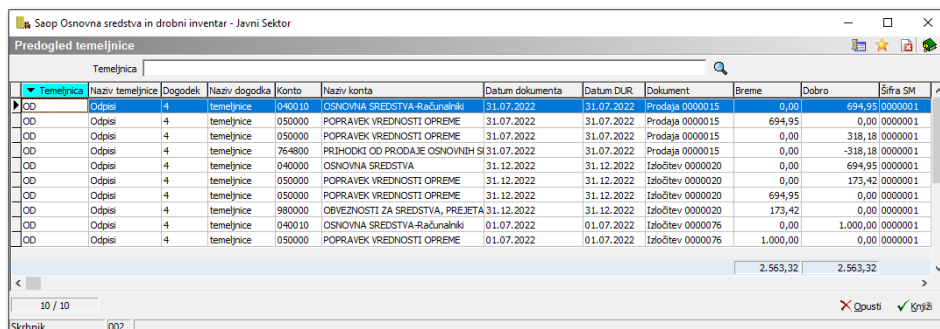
Saop Osnovna sredstva in drobni inventar - Javni Sektor

Predogled temeljnice

Temeljnica

| Temeljnica | Naziv temeljnice | Dogodek | Naziv dogodka | Konto | Naziv konta | Datum dokumenta | Datum DUR | Dokument | Breme | Dobro | Šifra SM |
|---|---|---|---|---|---|---|---|---|---|---|---|
| OD | Odpisi | 4 | temeljnice | 040010 | OSNOVNA SREDSTVA-Računalniki | 31.07.2022 | 31.07.2022 | Prodaja 0000015 | 0,00 | 694,95 | 0000001 |
| OD | Odpisi | 4 | temeljnice | 050000 | POPRAVEK VREDNOSTI OPREME | 31.07.2022 | 31.07.2022 | Prodaja 0000015 | 694,95 | 0,00 | 0000001 |
| OD | Odpisi | 4 | temeljnice | 050000 | POPRAVEK VREDNOSTI OPREME | 31.07.2022 | 31.07.2022 | Prodaja 0000015 | 0,00 | 318,18 | 0000001 |
| OD | Odpisi | 4 | temeljnice | 764800 | PRIHODKI OD PRODAJE OSNOVNIH SI | 31.07.2022 | 31.07.2022 | Prodaja 0000015 | 0,00 | -318,18 | 0000001 |
| OD | Odpisi | 4 | temeljnice | 040000 | OSNOVNA SREDSTVA | 31.12.2022 | 31.12.2022 | Izločitev 0000020 | 0,00 | 694,95 | 0000001 |
| OD | Odpisi | 4 | temeljnice | 050000 | POPRAVEK VREDNOSTI OPREME | 31.12.2022 | 31.12.2022 | Izločitev 0000020 | 0,00 | 173,42 | 0000001 |
| OD | Odpisi | 4 | temeljnice | 050000 | POPRAVEK VREDNOSTI OPREME | 31.12.2022 | 31.12.2022 | Izločitev 0000020 | 694,95 | 0,00 | 0000001 |
| OD | Odpisi | 4 | temeljnice | 980000 | OBVEZNOSTI ZA SREDSTVA, PREJETA | 31.12.2022 | 31.12.2022 | Izločitev 0000020 | 173,42 | 0,00 | 0000001 |
| OD | Odpisi | 4 | temeljnice | 040010 | OSNOVNA SREDSTVA-Računalniki | 01.07.2022 | 01.07.2022 | Izločitev 0000076 | 0,00 | 1.000,00 | 0000001 |
| OD | Odpisi | 4 | temeljnice | 050000 | POPRAVEK VREDNOSTI OPREME | 01.07.2022 | 01.07.2022 | Izločitev 0000076 | 1.000,00 | 0,00 | 0000001 |
| | | | | | | | | | 2.563,32 | 2.563,32 | |

10 / 10

Opusti Knjiži

Skrbnik 002